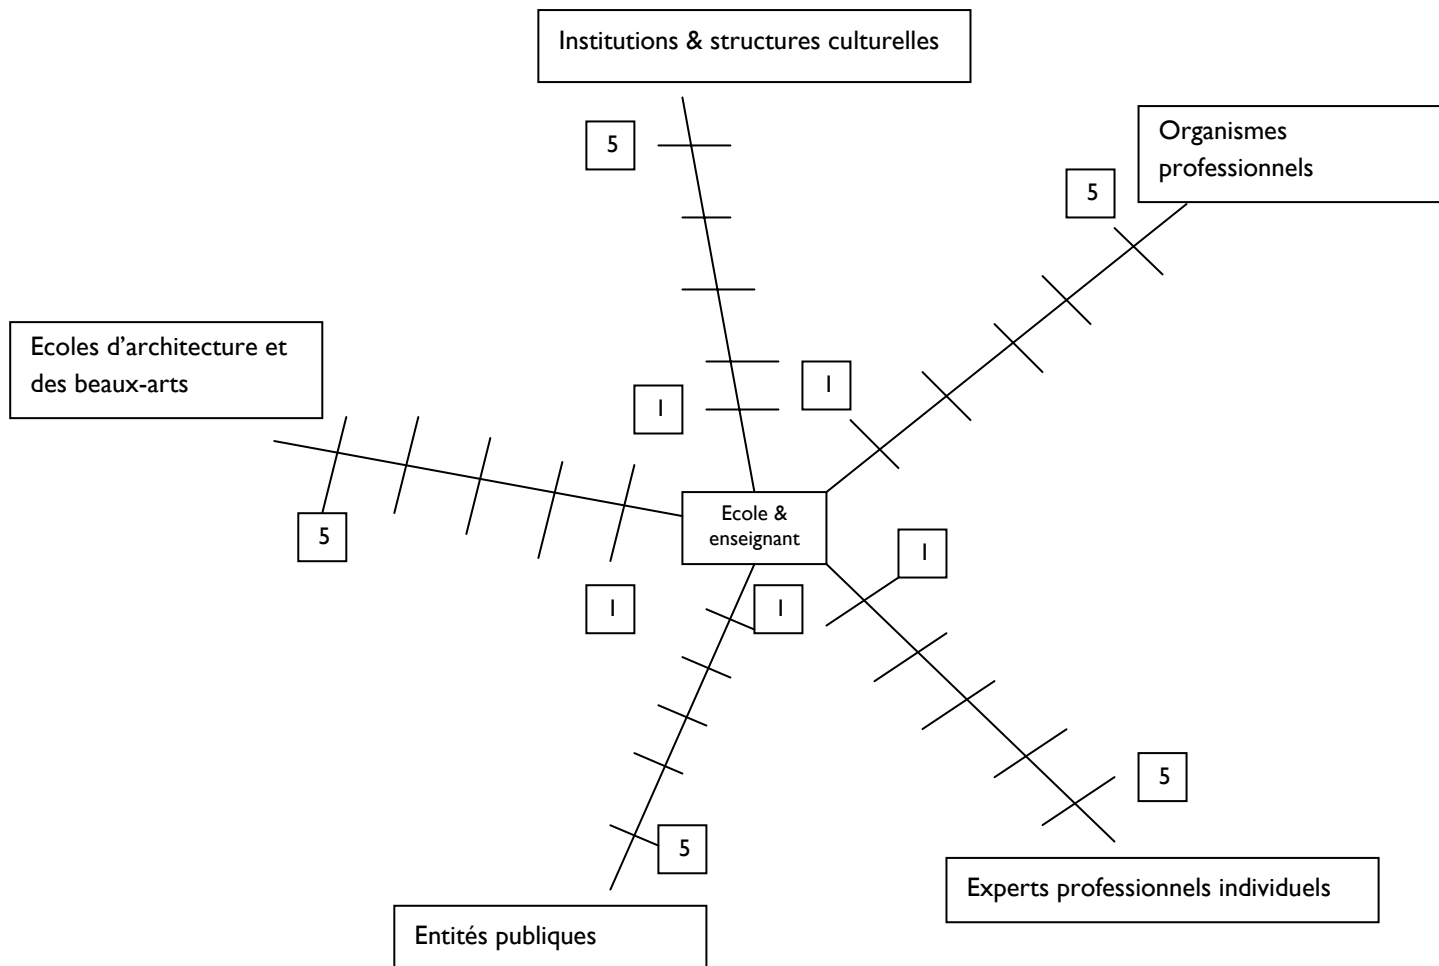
Institutions & structures culturelles

5

Organismes professionnels

5

Ecoles d'architecture et des beaux-arts

1

1

Ecole & enseignant

5

1

1

1

5

5

Experts professionnels individuels

Entités publiques